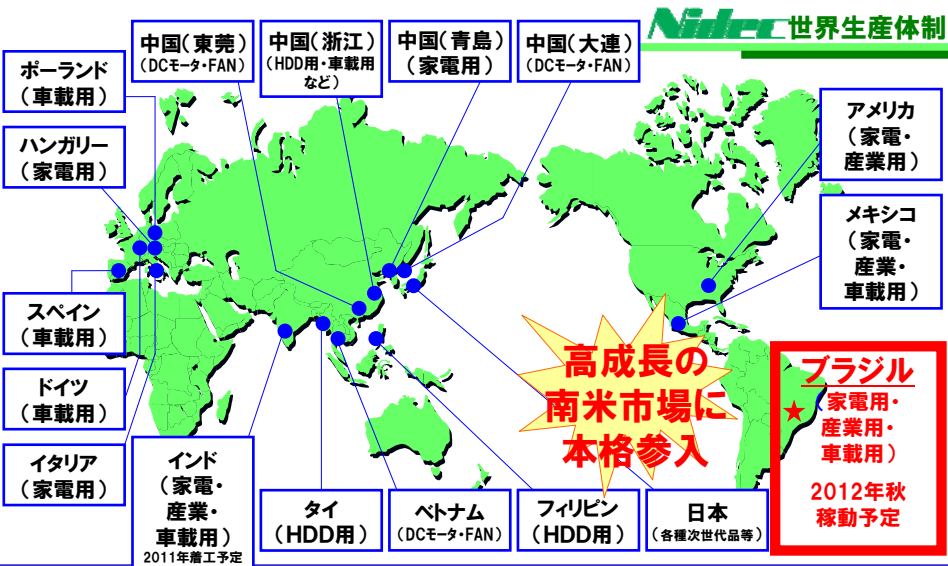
Nidec 世界生産体制

中国(東莞)
(DCモータ・FAN)

中国(浙江)
(HDD用・車載用など)

中国(青島)
(家電用)

中国(大連)
(DCモータ・FAN)

ポーランド
(車載用)

ハンガリー
(家電用)

スペイン
(車載用)

ドイツ
(車載用)

イタリア
(家電用)

インド
(家電・
産業・
車載用)
2011年着工予定

タイ
(HDD用)

ベトナム
(DCモータ・FAN)

フィリピン
(HDD用)

日本
(各種次世代品等)

アメリカ
(家電・
産業用)

メキシコ
(家電・
産業・
車載用)

高成長の
南米市場に
本格参入

ブラジル
(家電用・
産業用・
車載用)
2012年秋
稼動予定